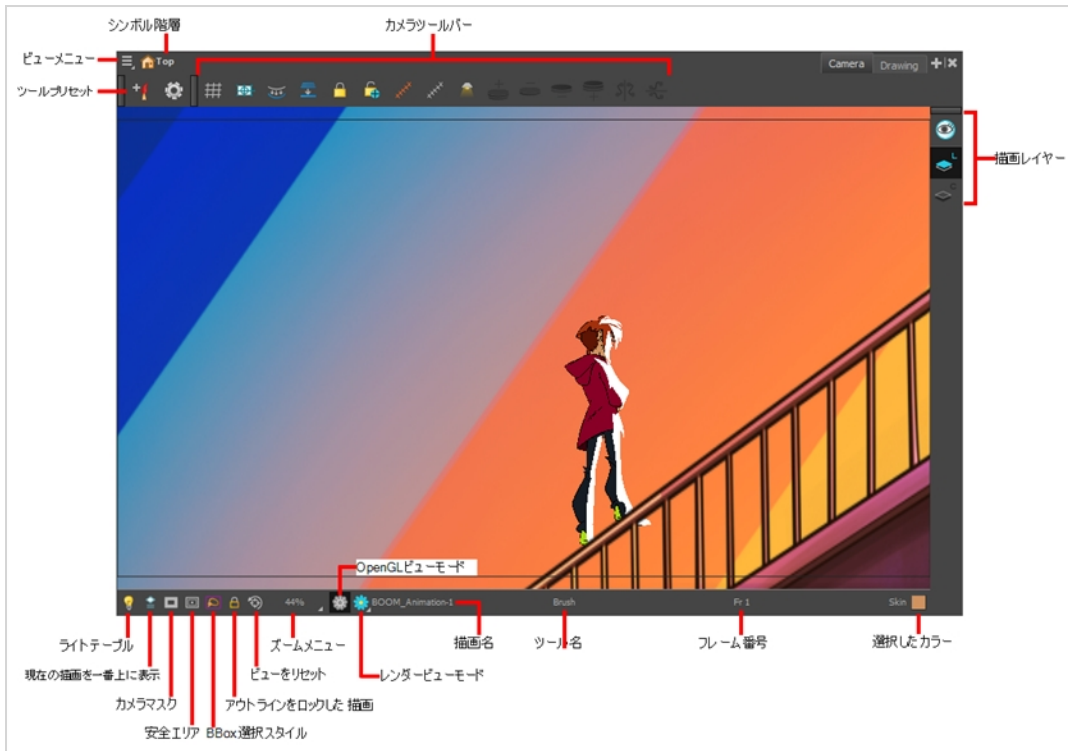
シンボル階層

カメラツールバー

ビューメニュー

Top

Camera Drawing

ツールプリセット

描画レイヤー

OpenGLビューモード

44%

BOOM_Animation-1

Brush

Fr 1

Skin

ライトテーブル

ズームメニュー

描画名

ツール名

フレーム番号

選択したカラー

現在の描画を一番上に表示

ビューをリセット

レンダービューモード

カメラマスク

アウトラインをロックした 描画

安全エリア

BBox選択スタイル